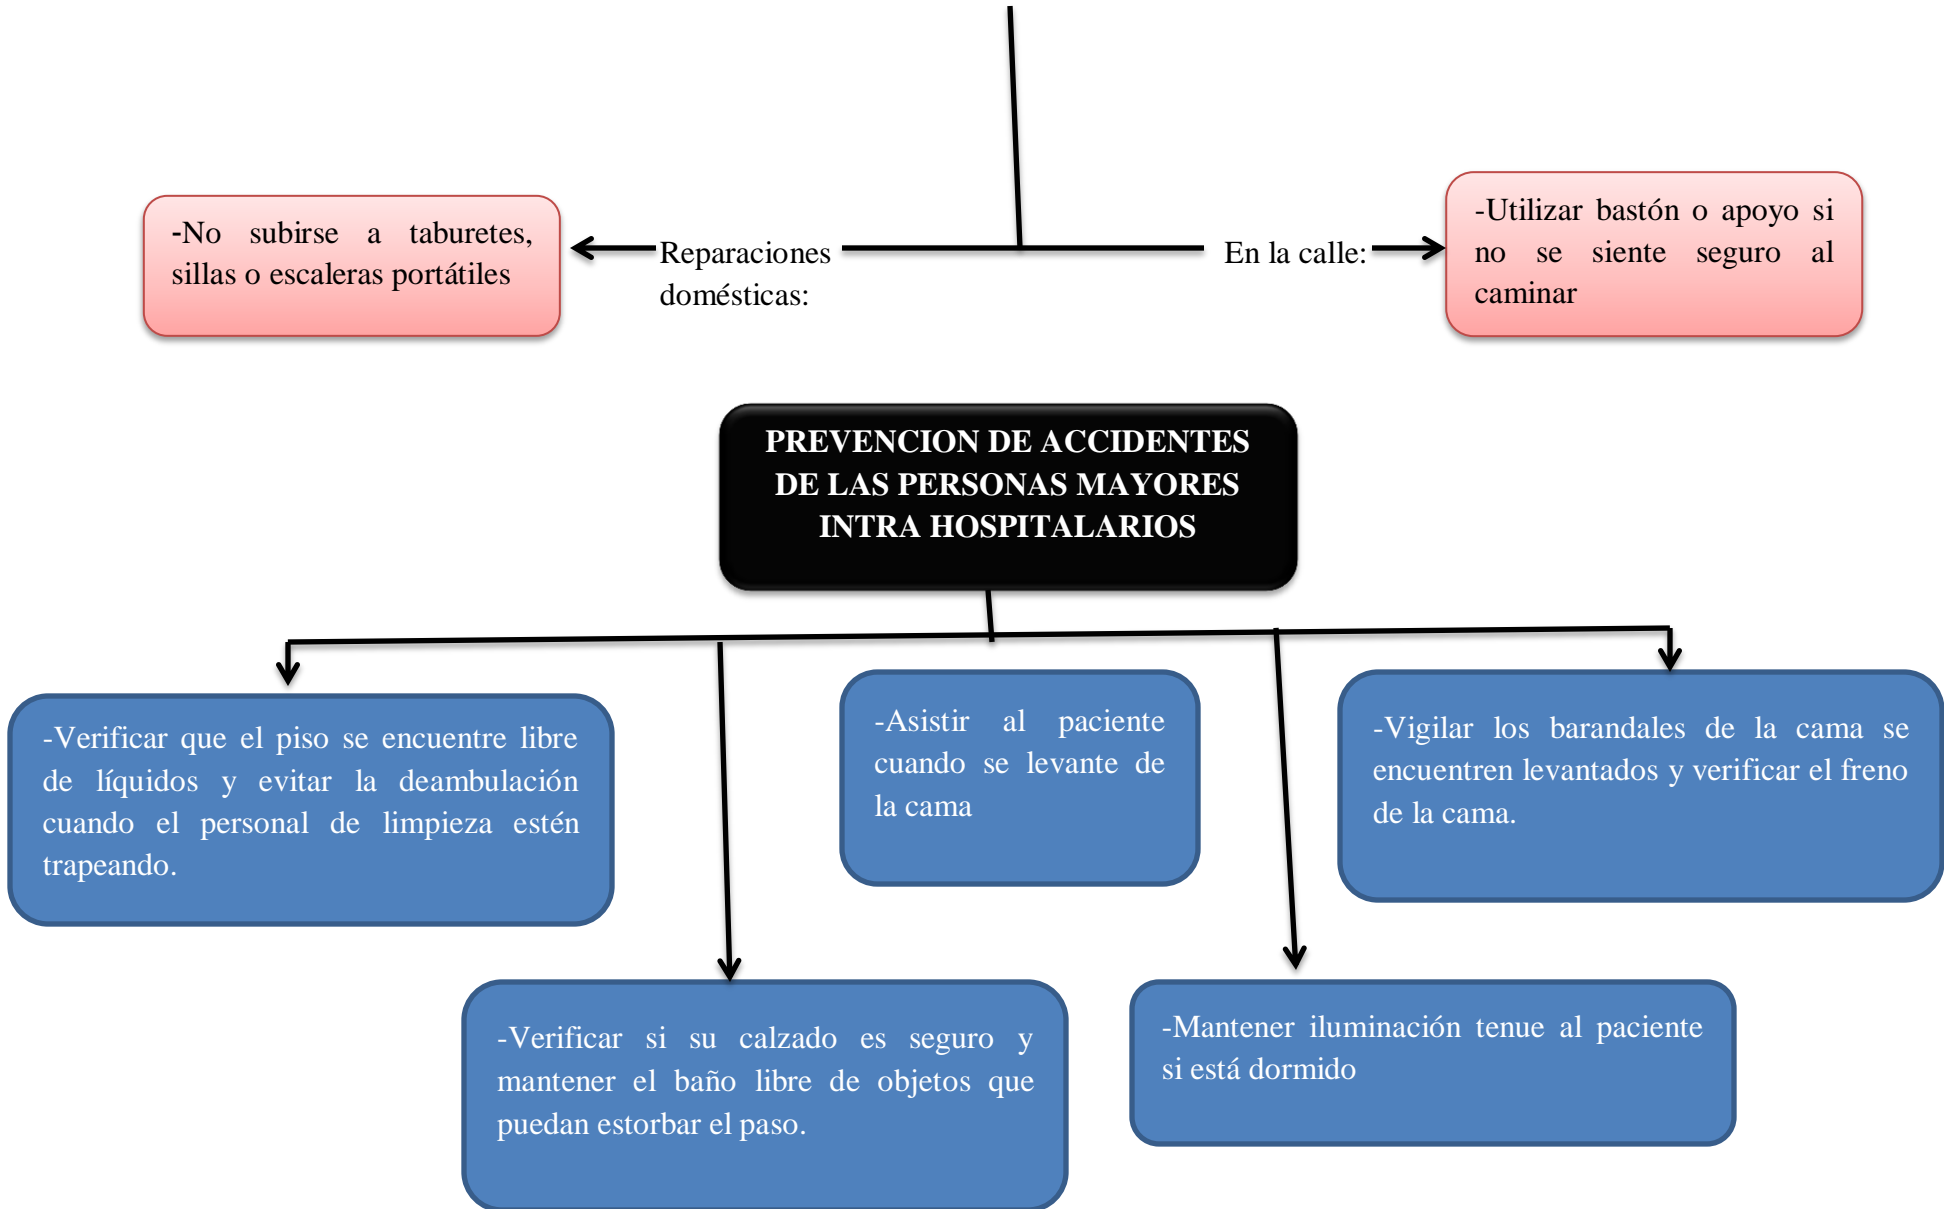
-No subirse a taburetes, sillas o escaleras portátiles

Reparaciones domésticas:

En la calle:

-Utilizar bastón o apoyo si no se siente seguro al caminar

PREVENCION DE ACCIDENTES DE LAS PERSONAS MAYORES INTRA HOSPITALARIOS

-Verificar que el piso se encuentre libre de líquidos y evitar la deambulación cuando el personal de limpieza estén trapeando.

-Asistir al paciente cuando se levante de la cama

-Vigilar los barandales de la cama se encuentren levantados y verificar el freno de la cama.

-Verificar si su calzado es seguro y mantener el baño libre de objetos que puedan estorbar el paso.

-Mantener iluminación tenue al paciente si está dormido